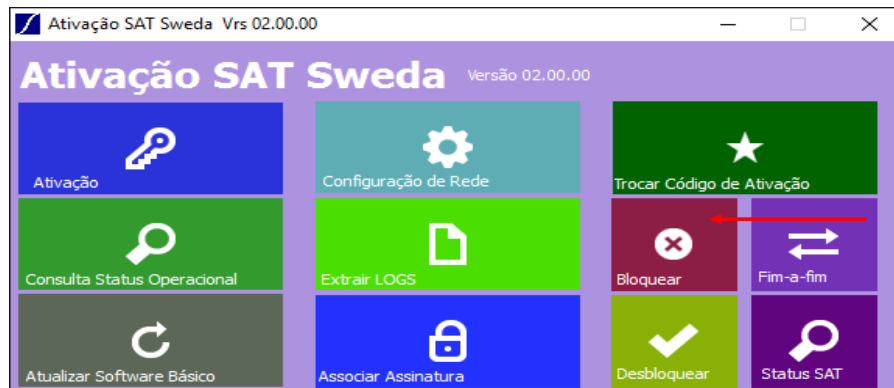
Ativação SAT Sweda Vrs 02.00.00

Ativação SAT Sweda Versão 02.00.00

Ativação

Configuração de Rede

Trocar Código de Ativação

Consulta Status Operacional

Extrair LOGS

Bloquear

Fim-a-fim

Atualizar Software Básico

Associar Assinatura

Desbloquear

Status SAT